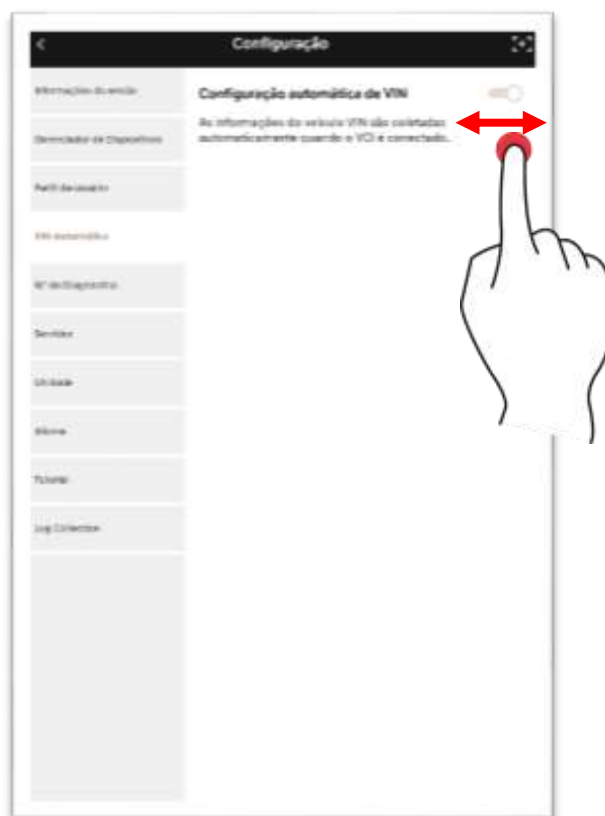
Configuração

Informações da versão

Gerenciador de Dispositivos

Perfil de usuário

VIN Automático

N° de Diagnóstico

Serviços

Unidade

Idioma

Tutorial

Log Collection

Configuração automática de VIN

As informações do veículo VIN são coletadas automaticamente quando o VCI é conectado.